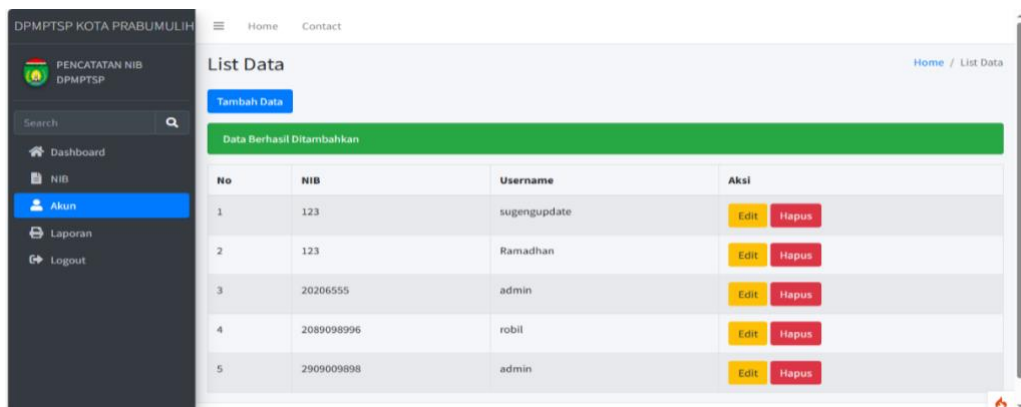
DPMPTSP KOTA PRABUMULIH

PENCATATAN NIB DPMPTSP

Search

Dashboard

NIB

Akun

Laporan

Logout

Home Contact

List Data

Home / List Data

Tambah Data

Data Berhasil Ditambahkan

| No | NIB | Username | Aksi |
|---|---|---|---|
| 1 | 123 | sugengupdate | Edit Hapus |
| 2 | 123 | Ramadhan | Edit Hapus |
| 3 | 20206555 | admin | Edit Hapus |
| 4 | 2089098996 | robil | Edit Hapus |
| 5 | 2909009898 | admin | Edit Hapus |